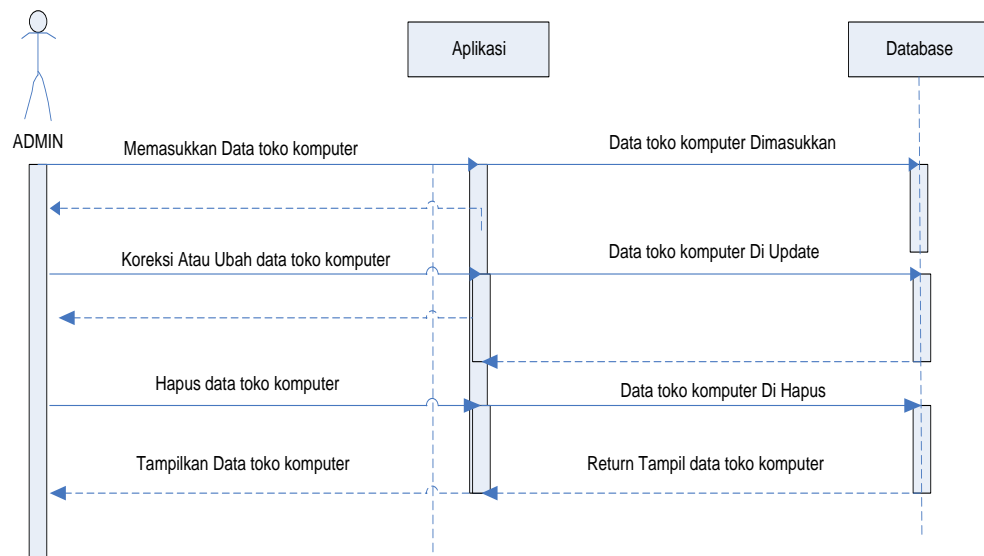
ADMIN

Aplikasi

Database

Memasukkan Data toko komputer

Data toko komputer Dimasukkan

Koreksi Atau Ubah data toko komputer

Data toko komputer Di Update

Hapus data toko komputer

Data toko komputer Di Hapus

Tampilkan Data toko komputer

Return Tampil data toko komputer